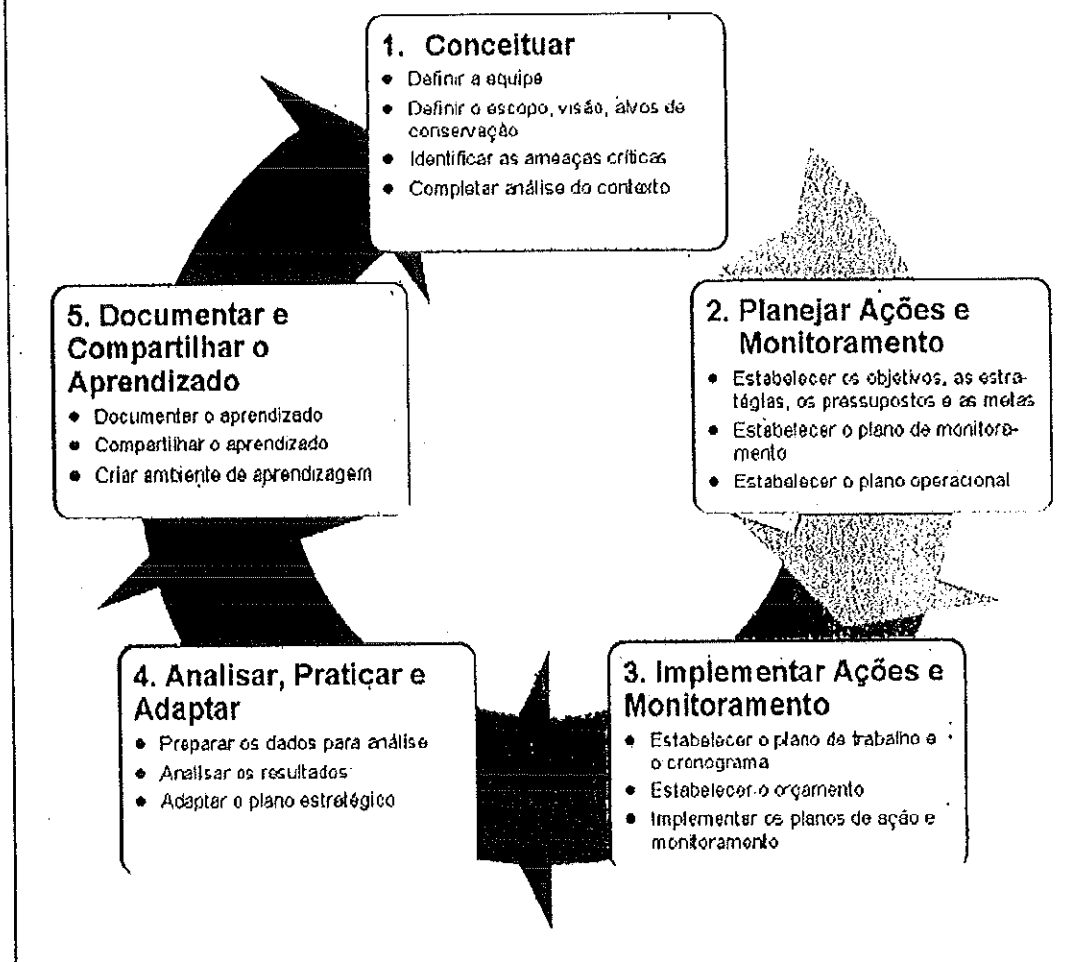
1. Conceituar

- Definir a equipe
- Definir o escopo, visão, alvos de conservação
- Identificar as ameaças críticas
- Completar análise do contexto

2. Planejar Ações e Monitoramento

- Estabelecer os objetivos, as estratégias, os pressupostos e as metas
- Estabelecer o plano de monitoramento
- Estabelecer o plano operacional

3. Implementar Ações e Monitoramento

- Estabelecer o plano de trabalho e o cronograma
- Estabelecer o orçamento
- Implementar os planos de ação e monitoramento

4. Analisar, Praticar e Adaptar

- Preparar os dados para análise
- Analisar os resultados
- Adaptar o plano estratégico

5. Documentar e Compartilhar o Aprendizado

- Documentar o aprendizado
- Compartilhar o aprendizado
- Criar ambiente de aprendizagem